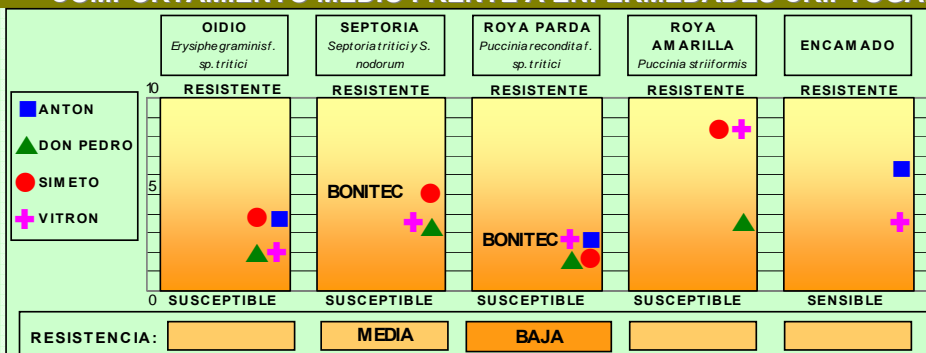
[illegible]

OIDIO
*Erysiphe graminis f. sp. tritici*

SEPTORIA
*Septoria tritici y S. nodorum*

ROYA PARDA
*Puccinia recondita f. sp. tritici*

ROYA AMARILLA
*Puccinia striiformis*

ENCAMADO

10

RESISTENTE
RESISTENTE
RESISTENTE
RESISTENTE
RESISTENTE

ANTON
DON PEDRO
SIMETO
VITRON

5

BONITEC

BONITEC

0
SUSCEPTIBLE
SUSCEPTIBLE
SUSCEPTIBLE
SUSCEPTIBLE
SENSIBLE

RESISTENCIA:
MEDIA
BAJA